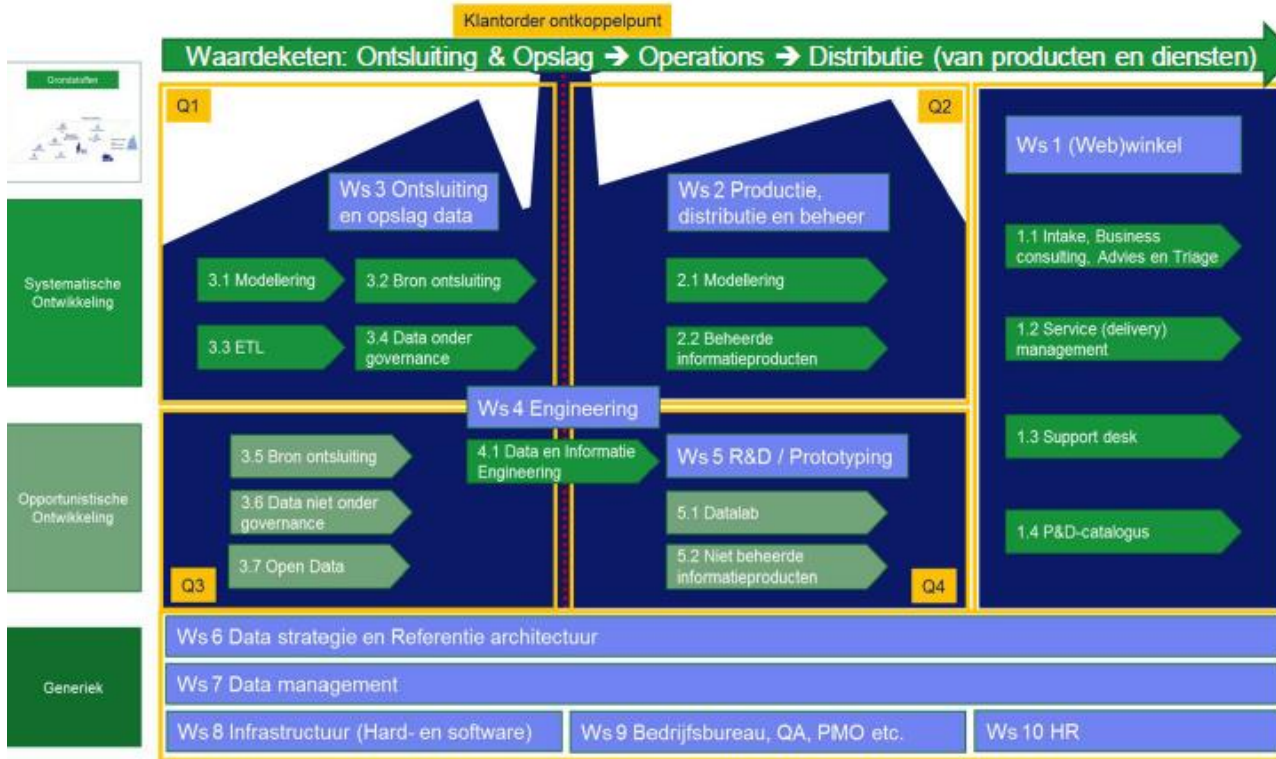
Klantorder ontkoppelpunt

Waardeketen: Ontsluiting & Opslag → Operations → Distributie (van producten en diensten)

Grondstoffen

Systematische Ontwikkeling

Opportunistische Ontwikkeling

Generiek

Q1

Ws 3 Ontsluiting en opslag data

3.1 Modellering

3.2 Bron ontsluiting

3.3 ETL

3.4 Data onder governance

Q2

Ws 2 Productie, distributie en beheer

2.1 Modellering

2.2 Beheerde informatieproducten

Ws 1 (Web)winkel

1.1 Intake, Business consulting, Advies en Triage

1.2 Service (delivery) management

1.3 Support desk

1.4 P&D-catalogus

Ws 4 Engineering

3.5 Bron ontsluiting

4.1 Data en Informatie Engineering

Ws 5 R&D / Prototyping

3.6 Data niet onder governance

5.1 Datalab

3.7 Open Data

5.2 Niet beheerde informatieproducten

Q3

Q4

Ws 6 Data strategie en Referentie architectuur

Ws 7 Data management

Ws 8 Infrastructuur (Hard- en software)

Ws 9 Bedrijfsbureau, QA, PIMO etc.

Ws 10 HR